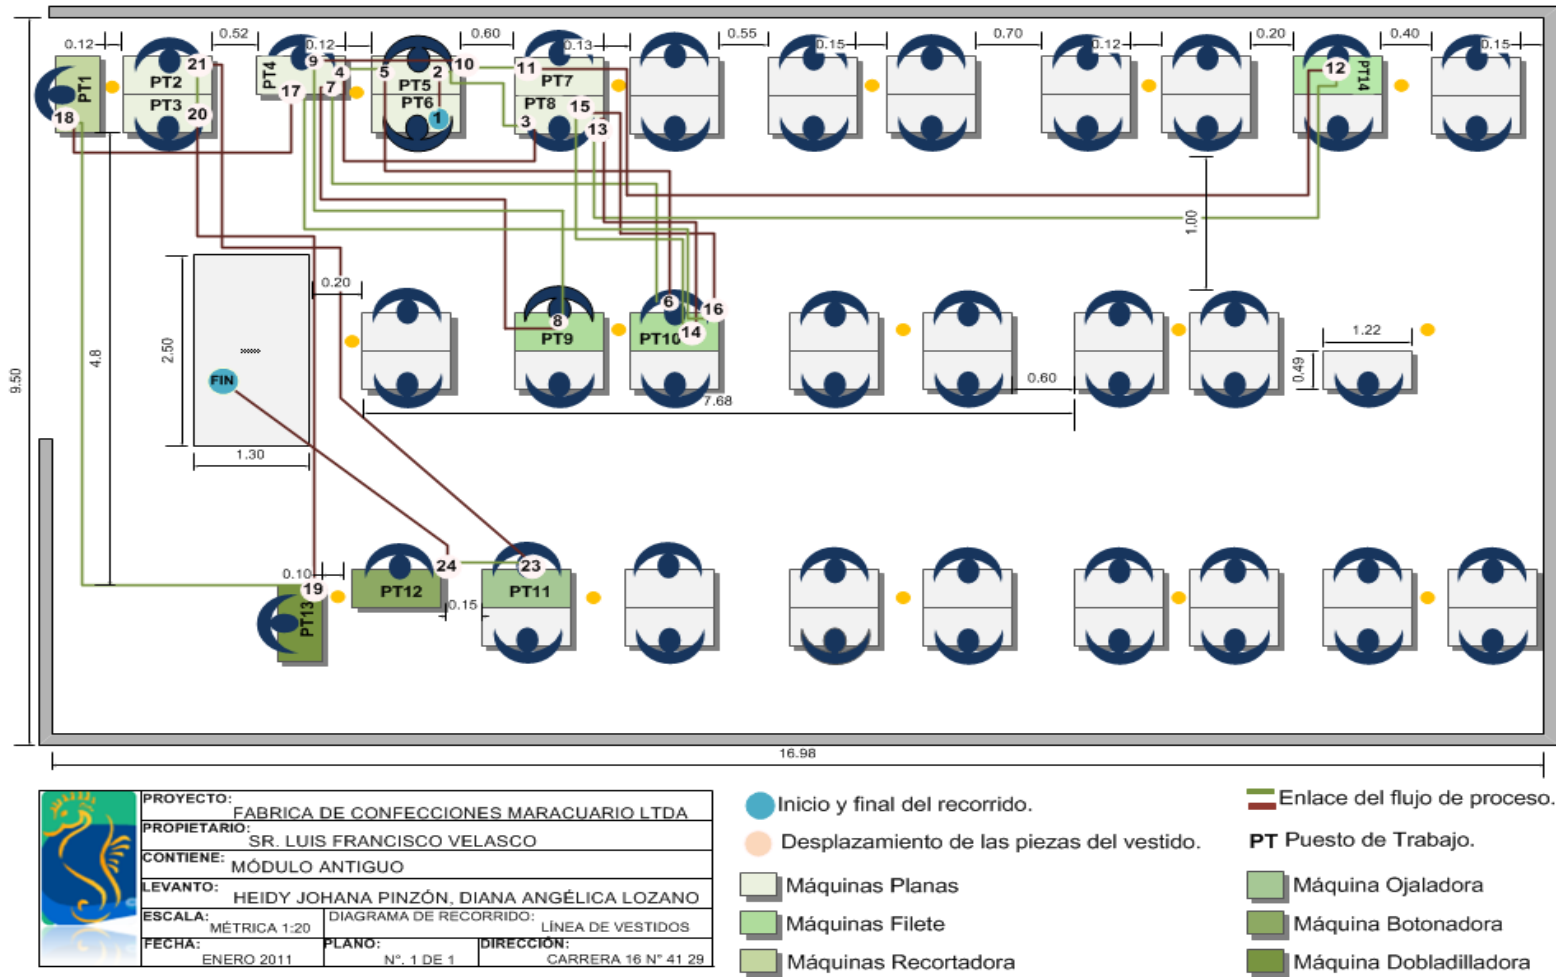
0.12 0.52 0.12 0.60 0.13 0.55 0.15 0.70 0.12 0.20 0.40 0.15

PT1 PT2 PT3 PT4 PT5 PT6 PT7 PT8 PT14

21 20 18 9 4 17 7 5 2 10 1 11 15 3 13 12

1.00

0.20

2.50

4.8

9.50

FIN

1.30

8 PT9 6 16 PT10 14

7.68

0.60

1.22

0.49

0.10 19 PT13 PT12 24 23 PT11 0.15

16.98

PROYECTO: FABRICA DE CONFECCIONES MARACUARIO LTDA
PROPIETARIO: SR. LUIS FRANCISCO VELASCO
CONTIENE: MÓDULO ANTIGUO
LEVANTO: HEIDY JOHANA PINZÓN, DIANA ANGÉLICA LOZANO
ESCALA: MÉTRICA 1:20
DIAGRAMA DE RECORRIDO: LÍNEA DE VESTIDOS
FECHA: ENERO 2011
PLANO: N°. 1 DE 1
DIRECCIÓN: CARRERA 16 N° 41 29

Inicio y final del recorrido.
Desplazamiento de las piezas del vestido.
Máquinas Planas
Máquinas Filete
Máquinas Recortadora
Enlace del flujo de proceso.
PT Puesto de Trabajo.
Máquina Ojaladora
Máquina Botonadora
Máquina Dobladilladora